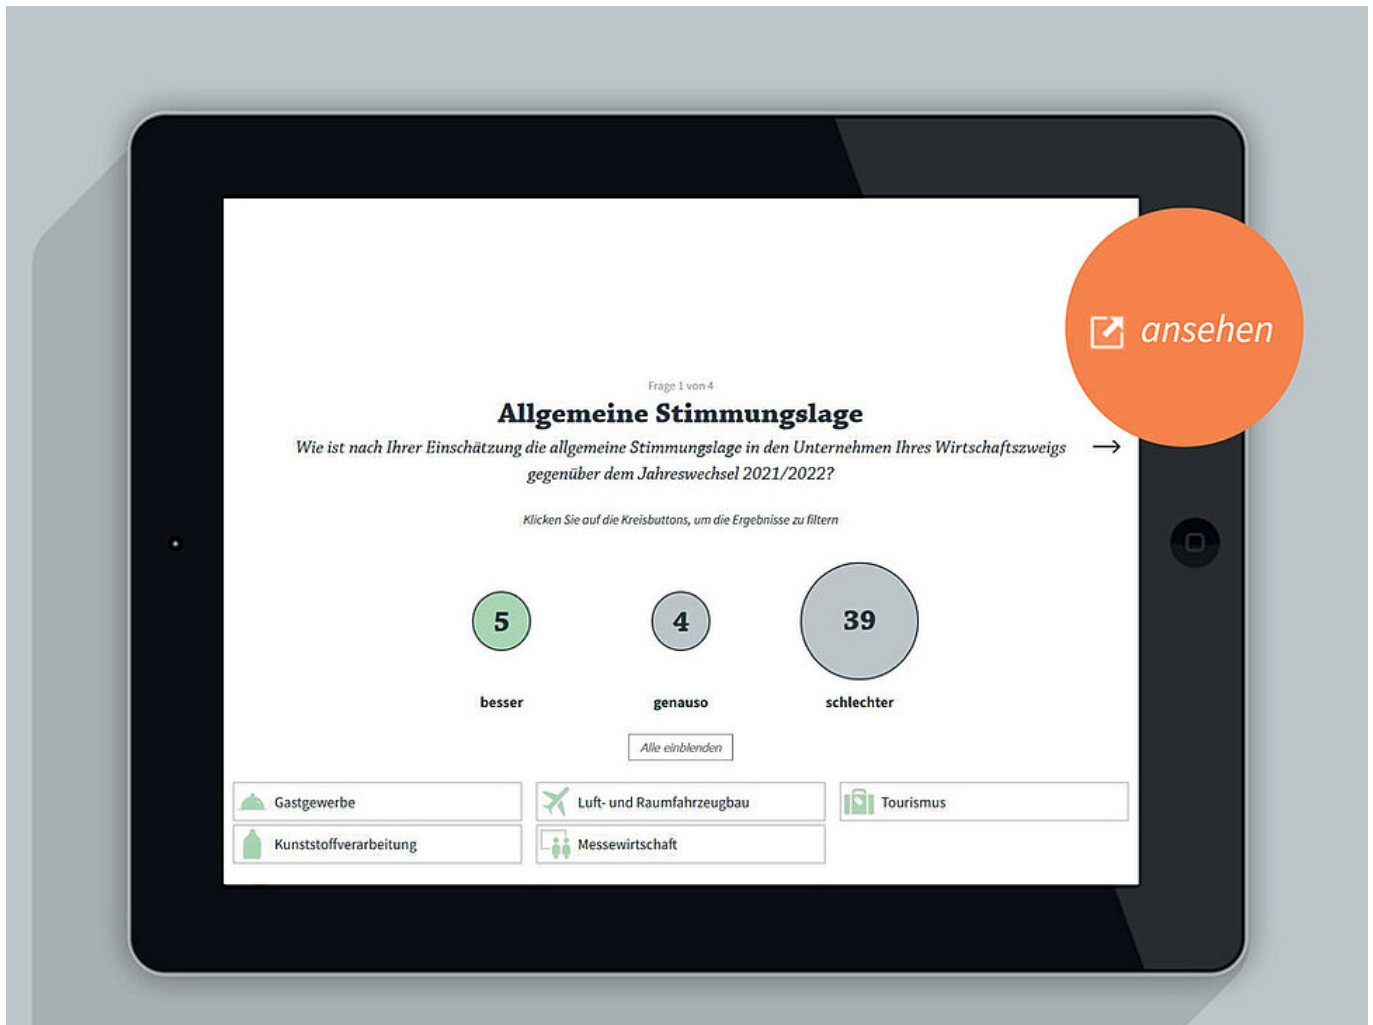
ansehen

Frage 1 von 4

Allgemeine Stimmungslage

Wie ist nach Ihrer Einschätzung die allgemeine Stimmungslage in den Unternehmen Ihres Wirtschaftszweigs gegenüber dem Jahreswechsel 2021/2022?

→

Klicken Sie auf die Kreisbuttons, um die Ergebnisse zu filtern

5
besser

4
genauso

39
schlechter

Alle einblenden

Gastgewerbe
Luft- und Raumfahrzeugbau
Tourismus
Kunststoffverarbeitung
Messewirtschaft